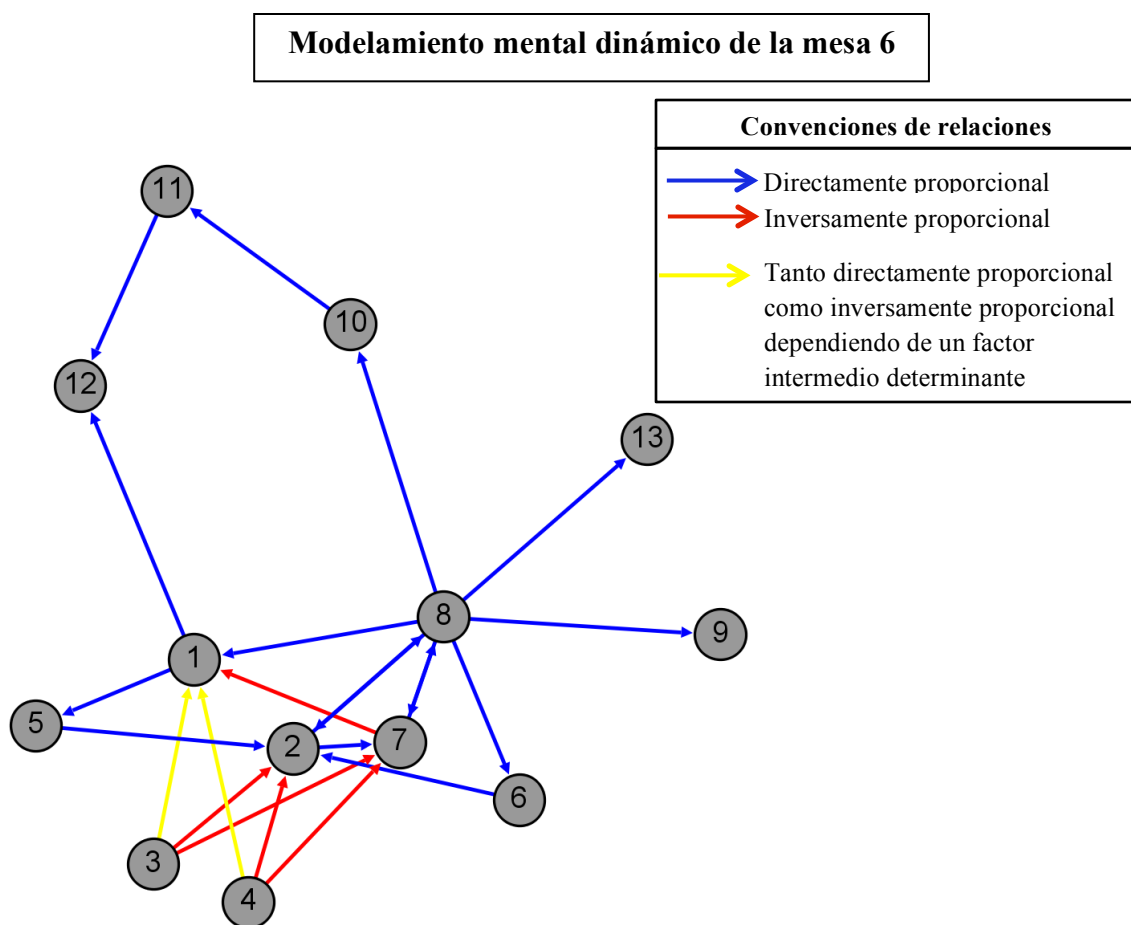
Modelamiento mental dinámico de la mesa 6

Convenciones de relaciones

Directamente proporcional
Inversamente proporcional
Tanto directamente proporcional como inversamente proporcional dependiendo de un factor intermedio determinante

11
10
12
13
8
9
1
5
2
7
6
3
4